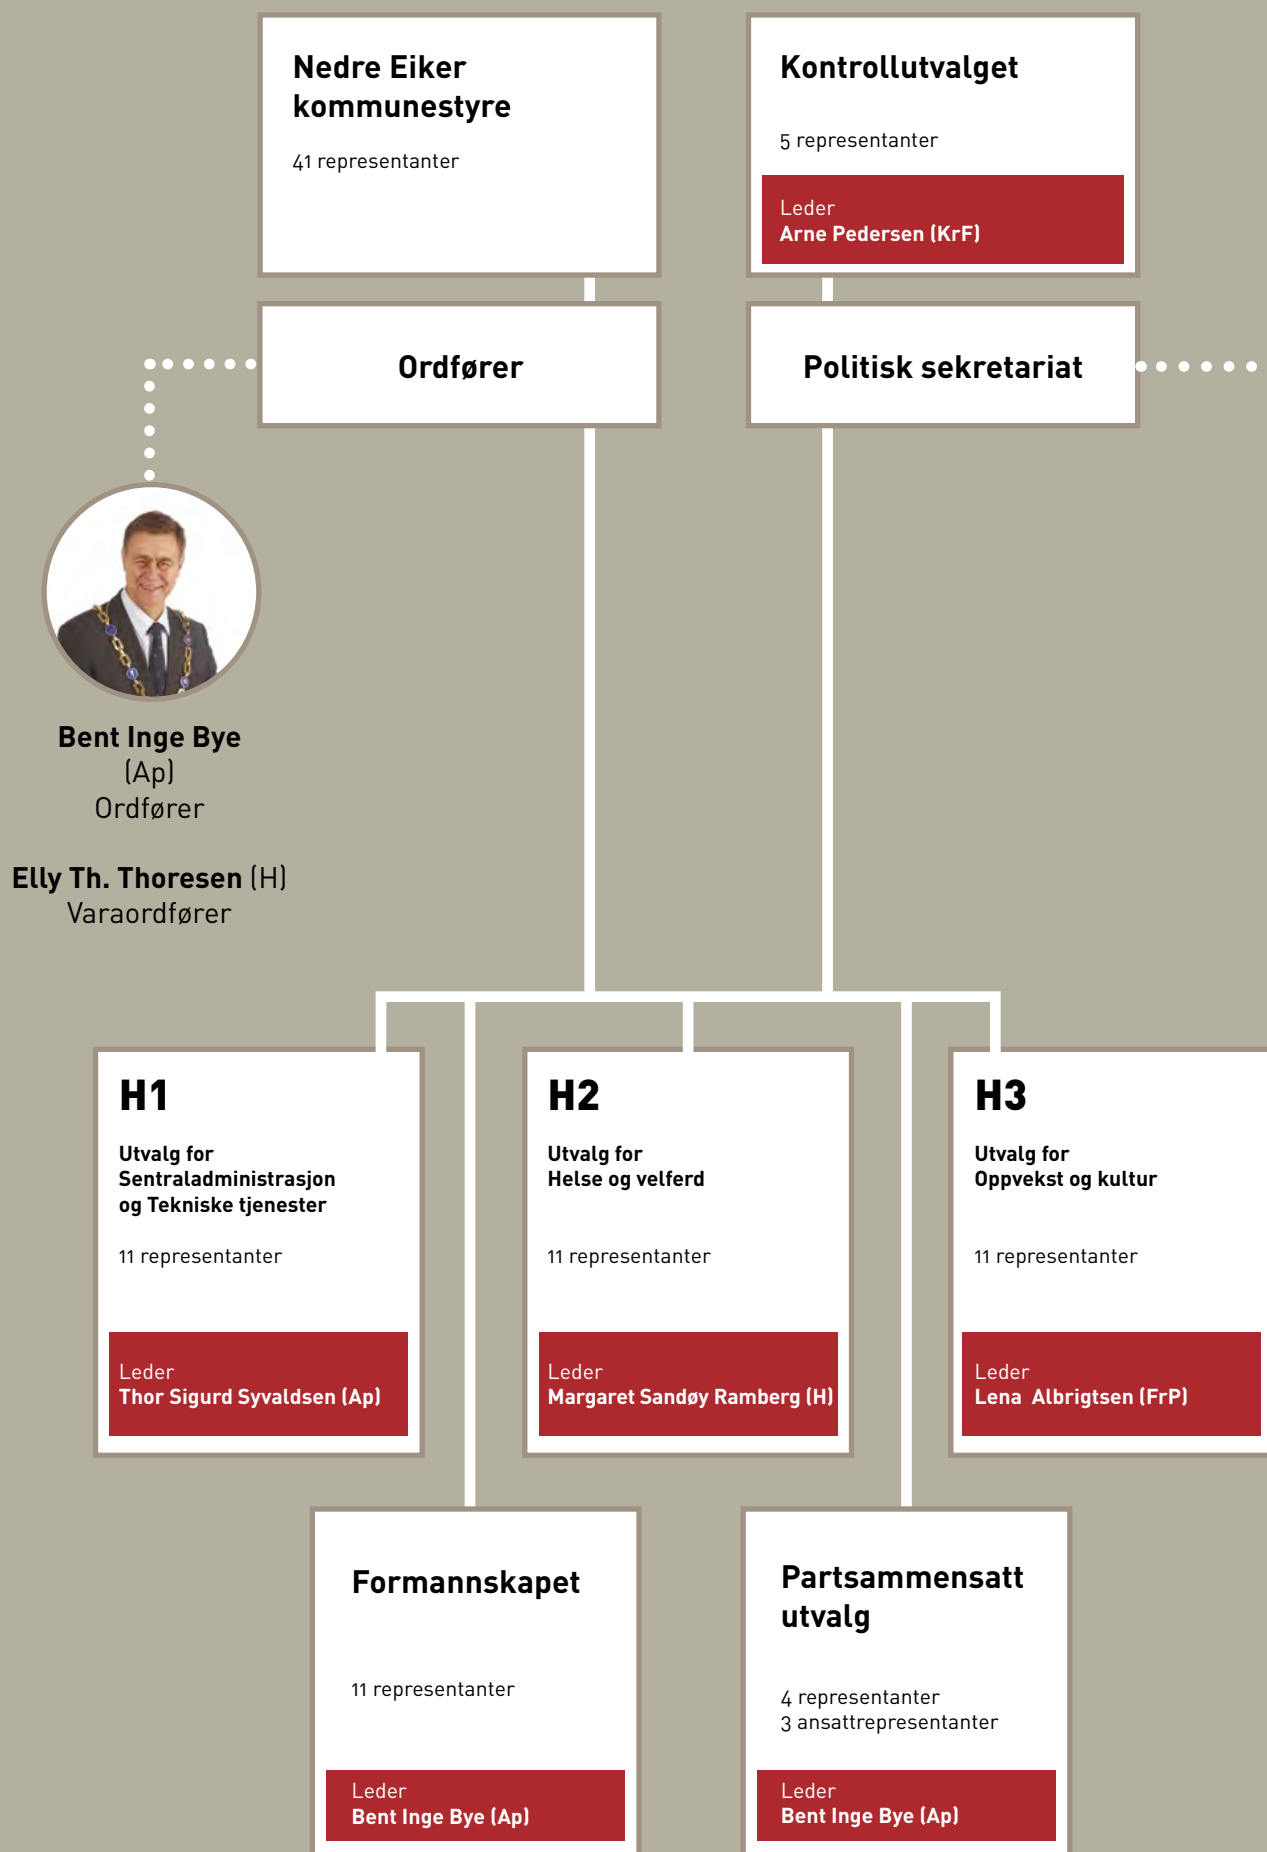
Nedre Eiker kommunestyre

41 representanter

Kontrollutvalget

5 representanter

Leder
Arne Pedersen (KrF)

Ordfører

Politisk sekretariat

Bent Inge Bye
(Ap)
Ordfører

Elly Th. Thoresen (H)
Varaordfører

H1

Utvalg for Sentraladministrasjon og Tekniske tjenester

11 representanter

Leder
Thor Sigurd Syvaldsen (Ap)

H2

Utvalg for Helse og velferd

11 representanter

Leder
Margaret Sandøy Ramberg (H)

H3

Utvalg for Oppvekst og kultur

11 representanter

Leder
Lena Albrigtsen (FrP)

Formannskapet

11 representanter

Leder
Bent Inge Bye (Ap)

Partsammensatt utvalg

4 representanter
3 ansattrepresentanter

Leder
Bent Inge Bye (Ap)